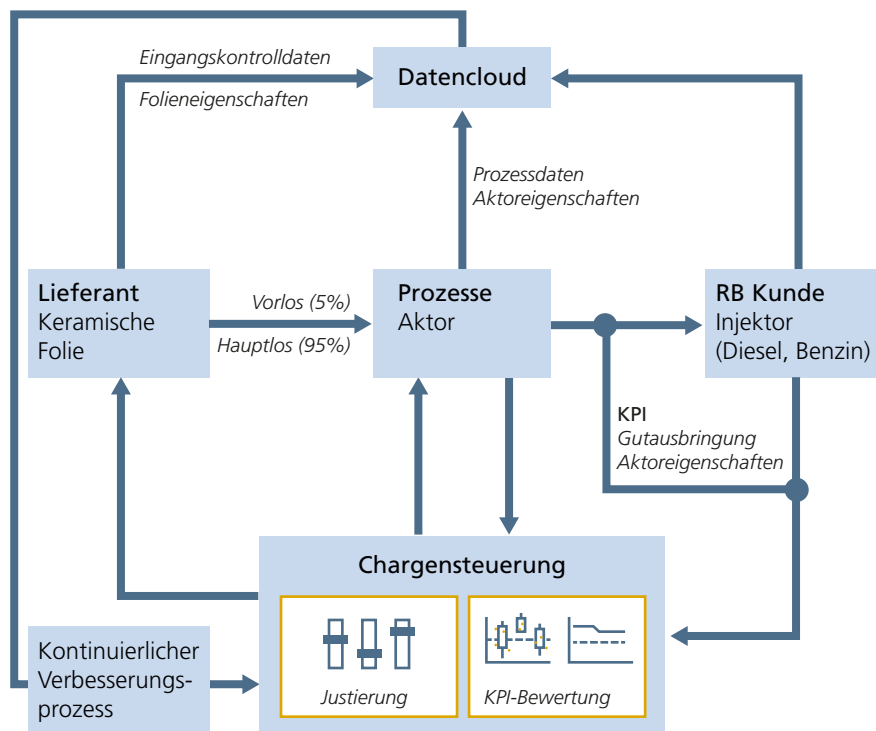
Eingangskontrolldaten

Folieneigenschaften

Datencloud

Prozessdaten
Aktoreigenschaften

Lieferant
Keramische Folie

Vorlos (5%)

Hauptlos (95%)

Prozesse
Aktor

RB Kunde
Injektor (Diesel, Benzin)

KPI
Gutausbringung
Aktoreigenschaften

Chargensteuerung

Justierung

KPI-Bewertung

Kontinuierlicher Verbesserungsprozess